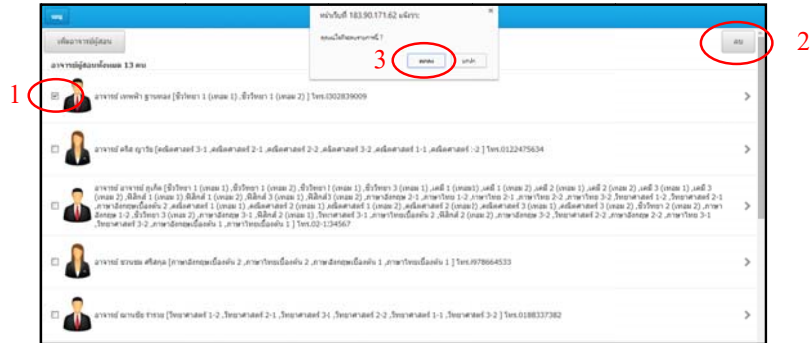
หน้าเว็บที่ 183.90.171.62 แจ้งว่า:

คุณแน่ใจที่จะลบรายการนี้ ?

ตกลง

ยกเลิก

เพิ่มอาจารย์ผู้สอน

ลบ

อาจารย์ผู้สอนทั้งหมด 13 คน

1

2

3

อาจารย์ เทพฟ้า ฐานทอง [ชีววิทยา 1 (เทอม 1) ,ชีววิทยา 1 (เทอม 2) ] โทร.0302839009

อาจารย์ ศรีส ญาริน [คณิตศาสตร์ 3-1 ,คณิตศาสตร์ 2-1 ,คณิตศาสตร์ 2-2 ,คณิตศาสตร์ 3-2 ,คณิตศาสตร์ 1-1 ,คณิตศาสตร์ :-2 ] โทร.0122475634

อาจารย์ อาจารย์ ถุงกิด [ชีววิทยา 1 (เทอม 1) ,ชีววิทยา 1 (เทอม 2) ,ชีววิทยา l (เทอม 1) ,ชีววิทยา 3 (เทอม 1) ,เคมี 1 (เทอม1) ,เคมี 1 (เทอม 2) ,เคมี 2 (เทอม 2) ,เคมี 3 (เทอม 2) ,ฟิสิกส์ 1 (เทอม 1) ,ฟิสิกส์ 1 (เทอม 2) ,ฟิสิกส์ 3 (เทอม 1) ,ฟิสิกส์3 ,ภาษาอังกฤษ 2-1 ,ภาษาไทย 1-1 ,ภาษาไทย 2-2 ,ภาษาไทย 3-2 ,วิทยาศาสตร์ 1-2 ,วิทยาศาสตร์ 2-1 ,ภาษาอังกฤษเบื้องต้น 2 ,คณิตศาสตร์ 2 (เทอม 1) ,คณิตศาสตร์ 2 (เทอม 2) ,คณิตศาสตร์ 3 (เทอม 1) ,คณิตศาสตร์ 3 ,ชีววิทยา 2 (เทอม 2) ,ภาษาอังกฤษ 1-2 ,ชีววิทยา 3 (เทอม 2) ,ภาษาอังกฤษ 3-1 ,ฟิสิกส์ 2 (เทอม 1) ,วิทยาศาสตร์ 3-1 ,ภาษาไทยเบื้องต้น 2 ,ฟิสิกส์ 2 (เทอม 2) ,ภาษาอังกฤษ 2-2 ,วิทยาศาสตร์ 2-2 ,ภาษาไทย 3-1 ,วิทยาศาสตร์ 3-2 ,ภาษาอังกฤษเบื้องต้น 1 ,ภาษาไทยเบื้องต้น 1 ] โทร.02-1234567

อาจารย์ ชวนชม ศรีสกุล [ภาษาอังกฤษเบื้องต้น 2 ,ภาษาไทยเบื้องต้น 2 ,ภาษาอังกฤษเบื้องต้น 1 ,ภาษาไทยเบื้องต้น 1 ] โทร.0978664533

อาจารย์ ฌานชัย ร่าหวย [วิทยาศาสตร์ 1-2 ,วิทยาศาสตร์ 2-1 ,วิทยาศาสตร์ 3-( ,วิทยาศาสตร์ 2-2 ,วิทยาศาสตร์ 1-1 ,วิทยาศาสตร์ 3-2 ] โทร.0188337382